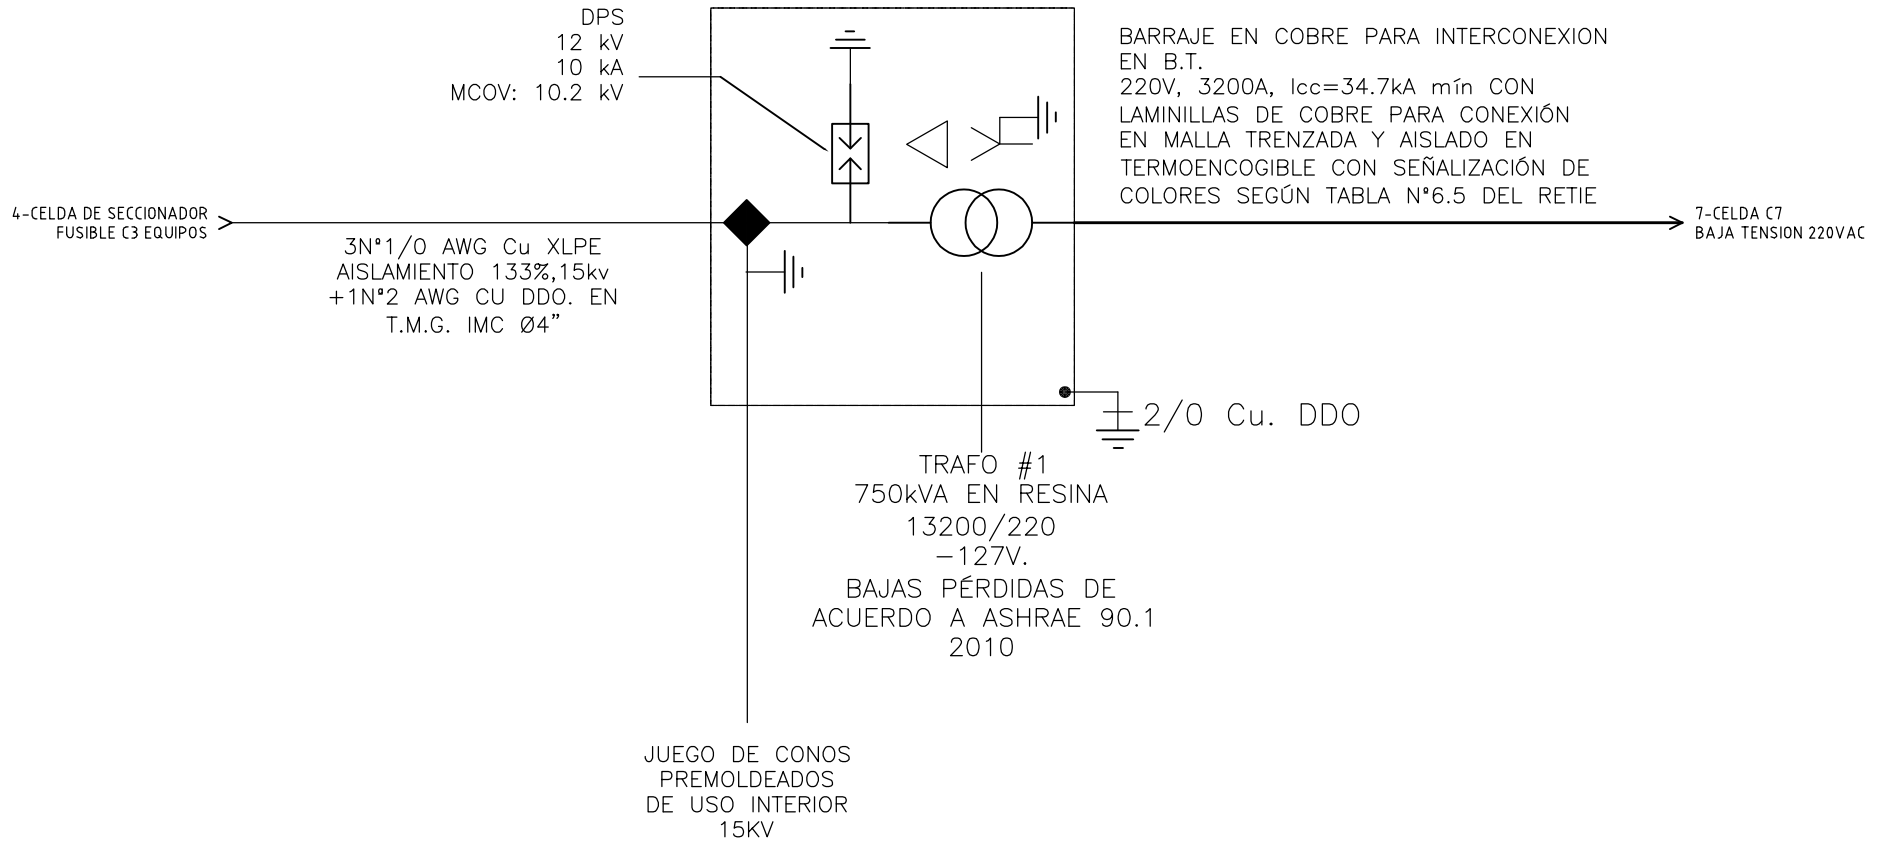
DPS
12 kV
10 kA
MCOV: 10.2 kV

BARRAJE EN COBRE PARA INTERCONEXION EN B.T.
220V, 3200A, Icc=34.7kA mín CON LAMINILLAS DE COBRE PARA CONEXIÓN EN MALLA TRENZADA Y AISLADO EN TERMOENCOGIBLE CON SEÑALIZACIÓN DE COLORES SEGÚN TABLA N°6.5 DEL RETIE

4-CELDA DE SECCIONADOR
FUSIBLE C3 EQUIPOS

7-CELDA C7
BAJA TENSION 220VAC

3N°1/0 AWG Cu XLPE
AISLAMIENTO 133%,15kv
+1N°2 AWG CU DDO. EN
T.M.G. IMC Ø4"

2/0 Cu. DDO

TRAFO #1
750kVA EN RESINA
13200/220
-127V.
BAJAS PÉRDIDAS DE
ACUERDO A ASHRAE 90.1
2010

JUEGO DE CONOS
PREMOLDEADOS
DE USO INTERIOR
15KV